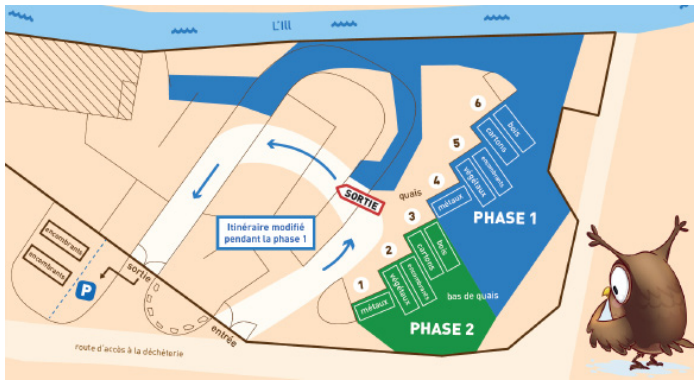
L'Ill

6
5
4
3
2
1

bois
cartons
encombrants
végétaux
métaux

bois
cartons
encombrants
végétaux
métaux

quais
bas de quais

PHASE 1
PHASE 2

SORTIE

Itinéraire modifié pendant la phase 1

encombrants
encombrants

P

sortie
entrée

route d'accès à la déchèterie